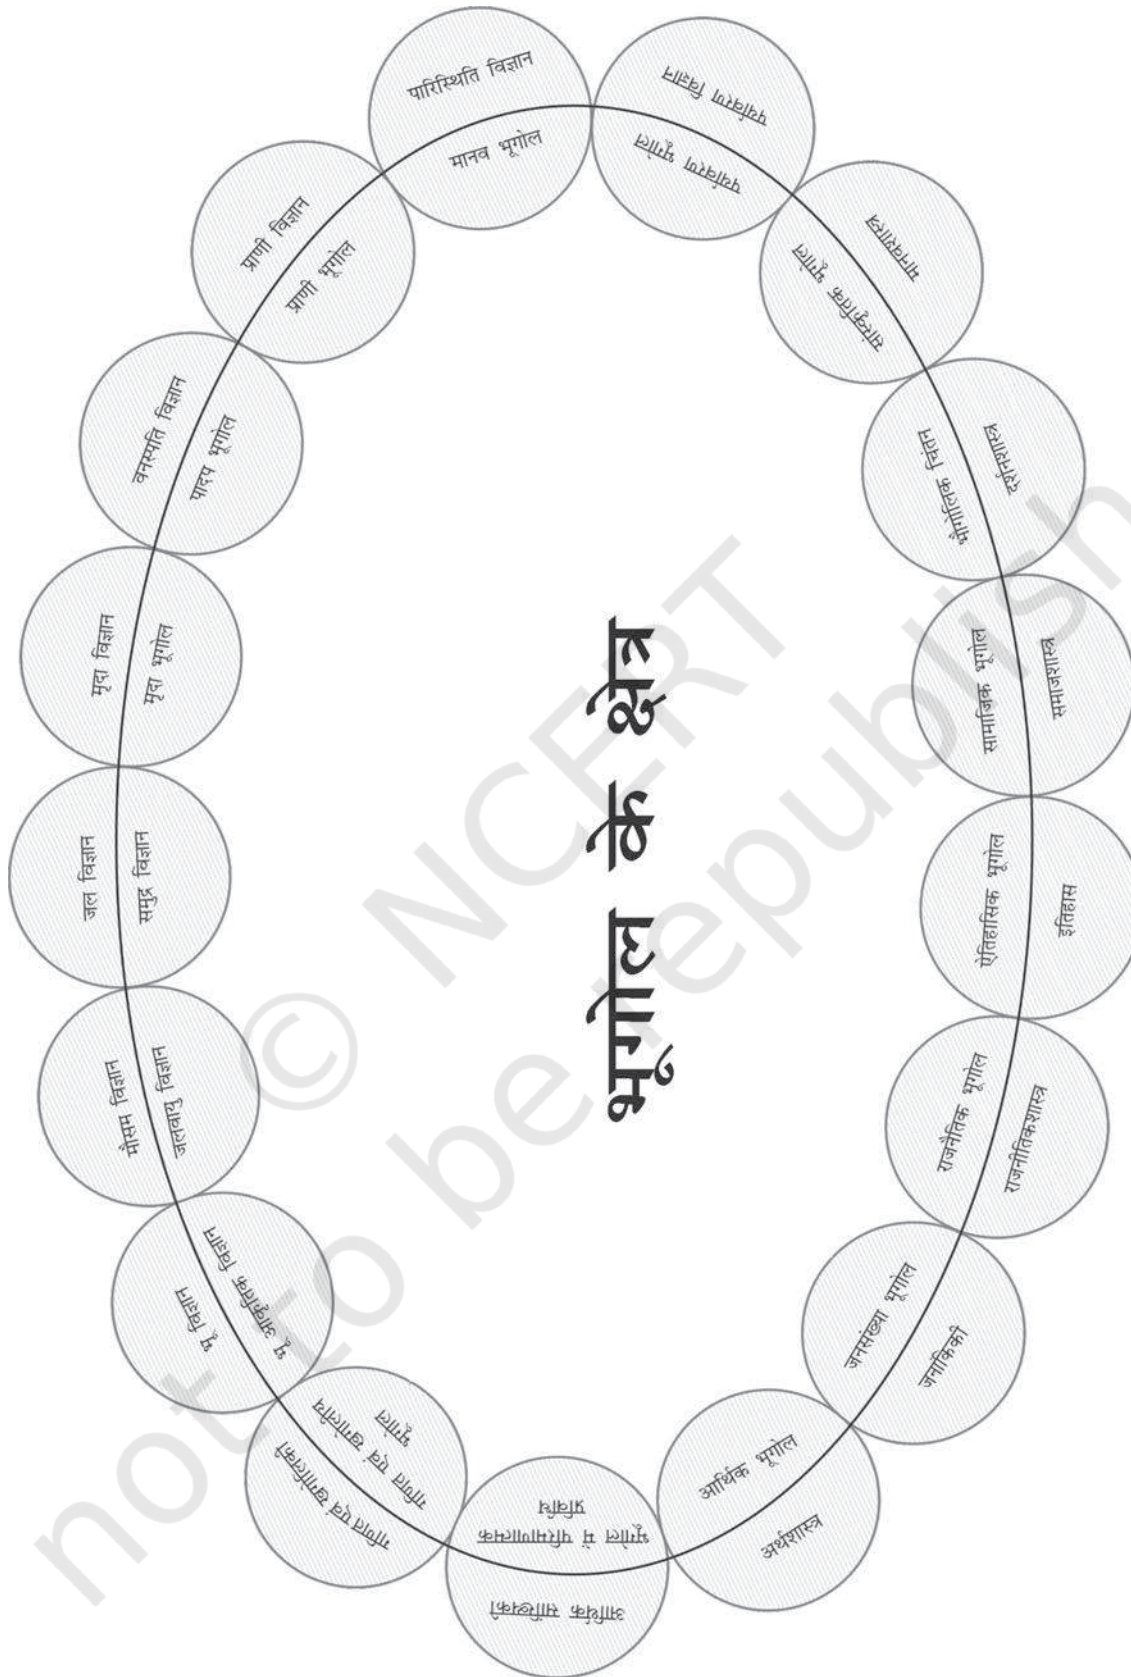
भूगोल के क्षेत्र

पारिस्थिति विज्ञान
मानव भूगोल

चिकित्सा विज्ञान
चिकित्सा भूगोल

मानवविज्ञान
सांस्कृतिक भूगोल

दर्शनशास्त्र
भौगोलिक चिंतन

समाजशास्त्र
सामाजिक भूगोल

इतिहास
ऐतिहासिक भूगोल

राजनीतिकशास्त्र
राजनैतिक भूगोल

जनांकिकी
जनसंख्या भूगोल

अर्थशास्त्र
आर्थिक भूगोल

गणितीय सांख्यिकी
भूगोल में परिमाणात्मक प्रविधि

गणित एवं सांख्यिकी
गणित एवं सांख्यिकी भूगोल

भू विज्ञान
भू आकृतिक विज्ञान

मौसम विज्ञान
जलवायु विज्ञान

जल विज्ञान
समुद्र विज्ञान

मृदा विज्ञान
मृदा भूगोल

वनस्पति विज्ञान
पादप भूगोल

प्राणी विज्ञान
प्राणी भूगोल